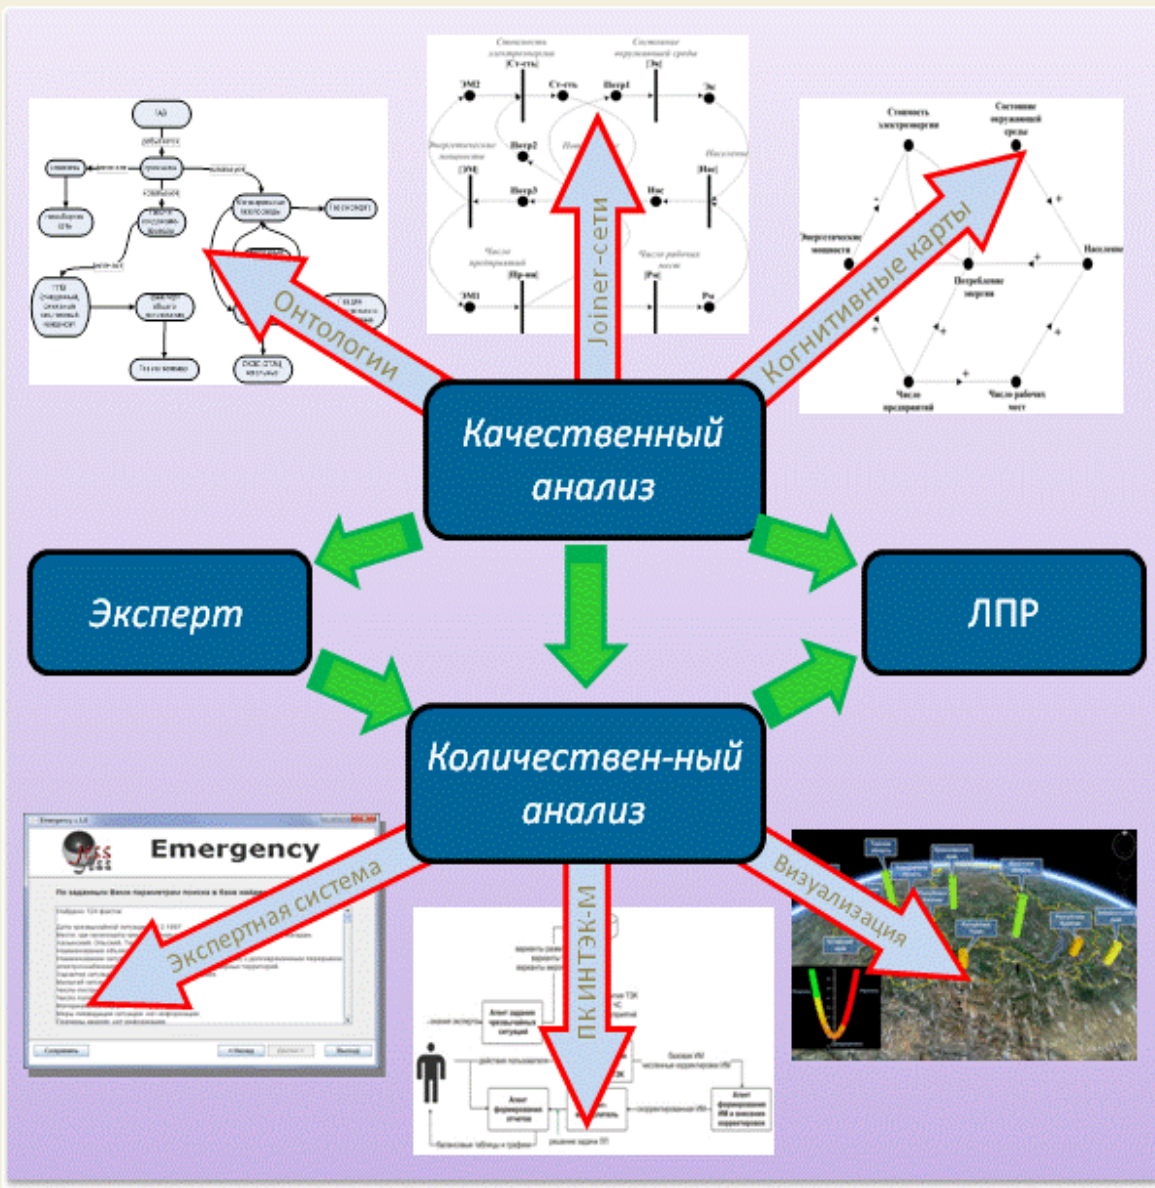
Онтологии

Joiner-сети

Когнитивные карты

Стоимость электроэнергии

Состояние окружающей среды

Энергетические мощности

Население

Потребление энергии

Число предприятий

Число рабочих мест

Качественный анализ

Эксперт

ЛПР

Количествен-ный анализ

Emergency

Экспертная система

ПК ИНТЭК-М

Визуализация